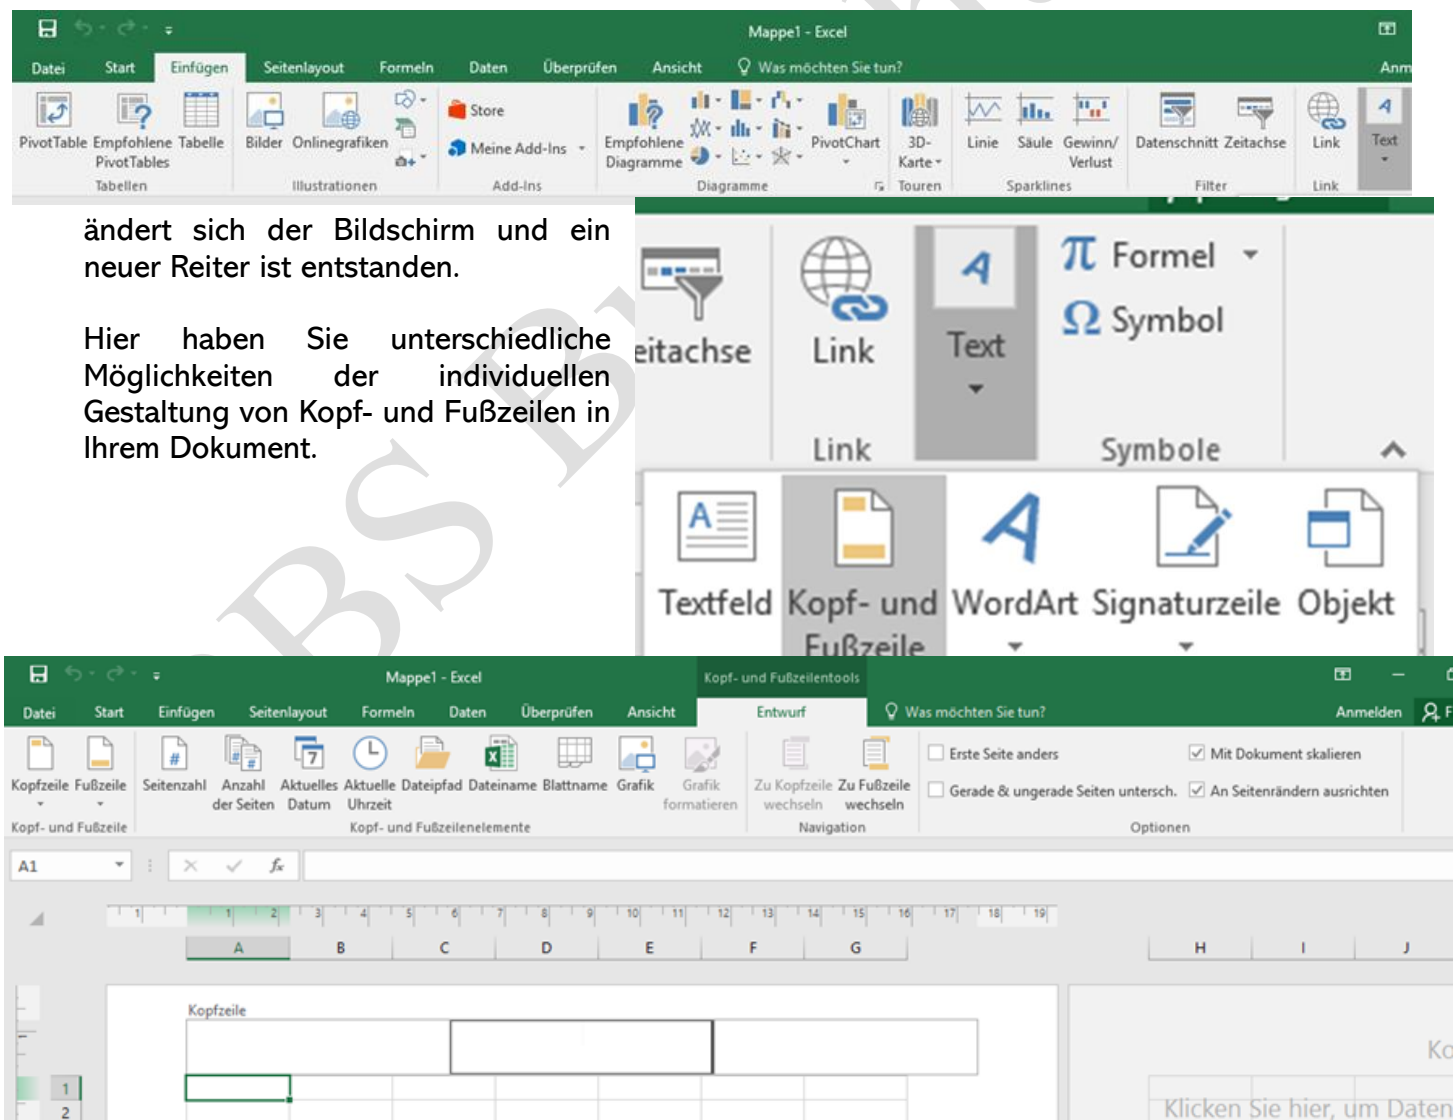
Mappe1 - Excel

Datei Start Einfügen Seitenlayout Formeln Daten Überprüfen Ansicht Was möchten Sie tun? Anm

PivotTable Empfohlene PivotTables Tabelle
Tabellen
Bilder Onlinegrafiken
Illustrationen
Store
Meine Add-Ins
Add-Ins
Empfohlene Diagramme
PivotChart
Diagramme
3D-Karte
Touren
Linie Säule Gewinn/Verlust
Sparklines
Datenschnitt Zeitachse
Filter
Link
Link
Text

ändert sich der Bildschirm und ein neuer Reiter ist entstanden.

Hier haben Sie unterschiedliche Möglichkeiten der individuellen Gestaltung von Kopf- und Fußzeilen in Ihrem Dokument.

eitachse Link Text
Link
Formel
Symbol
Symbole
Textfeld Kopf- und Fußzeile WordArt Signaturzeile Objekt

Mappe1 - Excel Kopf- und Fußzeilentools

Datei Start Einfügen Seitenlayout Formeln Daten Überprüfen Ansicht Entwurf Was möchten Sie tun? Anmelden

Kopfzeile Fußzeile
Kopf- und Fußzeile
Seitenzahl Anzahl der Seiten Aktuelles Datum Aktuelle Uhrzeit Dateipfad Dateiname Blattname Grafik Grafik formatieren
Kopf- und Fußzeilenelemente
Zu Kopfzeile wechseln Zu Fußzeile wechseln
Navigation
Erste Seite anders
Gerade & ungerade Seiten untersch.
Mit Dokument skalieren
An Seitenrändern ausrichten
Optionen

A1

1 2 3 4 5 6 7 8 9 10 11 12 13 14 15 16 17 18 19
A B C D E F G H I J

Kopfzeile

1
2

Ko
Klicken Sie hier, um Daten